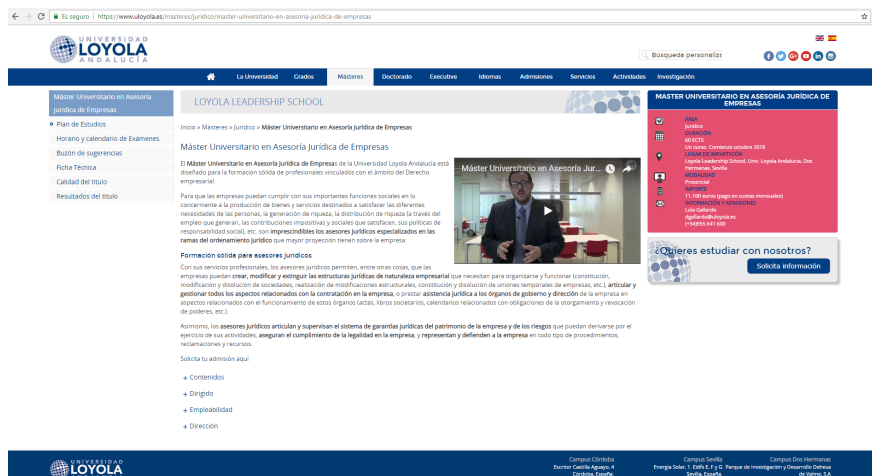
Es seguro | https://www.uloyola.es/masteres/juridico/master-universitario-en-asesoria-juridica-de-empresas

UNIVERSIDAD LOYOLA ANDALUCÍA

Búsqueda personaliz

La Universidad Grados Másteres Doctorado Executive Idiomas Admisiones Servicios Actividades Investigación

Máster Universitario en Asesoría Jurídica de Empresas

Plan de Estudios
Horario y calendario de Exámenes
Buzón de sugerencias
Ficha Técnica
Calidad del título
Resultados del título

LOYOLA LEADERSHIP SCHOOL

Inicio » Másteres » Jurídico » Máster Universitario en Asesoría Jurídica de Empresas

Máster Universitario en Asesoría Jurídica de Empresas

El Máster Universitario en Asesoría Jurídica de Empresas de la Universidad Loyola Andalucía está diseñado para la formación sólida de profesionales vinculados con el ámbito del Derecho empresarial.

Para que las empresas puedan cumplir con sus importantes funciones sociales en lo concerniente a la producción de bienes y servicios destinados a satisfacer las diferentes necesidades de las personas, la generación de riqueza, la distribución de riqueza (a través del empleo que generan, las contribuciones impositivas y sociales que satisfacen, sus políticas de responsabilidad social, etc. son imprescindibles los asesores jurídicos especializados en las ramas del ordenamiento jurídico que mayor proyección tienen sobre la empresa.

Máster Universitario en Asesoría Jur...

Formación sólida para asesores jurídicos

Con sus servicios profesionales, los asesores jurídicos permiten, entre otras cosas, que las empresas puedan crear, modificar y extinguir las estructuras jurídicas de naturaleza empresarial que necesitan para organizarse y funcionar (constitución, modificación y disolución de sociedades, realización de modificaciones estructurales, constitución y disolución de uniones temporales de empresas, etc.), articular y gestionar todos los aspectos relacionados con la contratación en la empresa, o prestar asistencia jurídica a los órganos de gobierno y dirección de la empresa en aspectos relacionados con el funcionamiento de estos órganos (actas, libros societarios, calendarios relacionados con obligaciones de la otorgamiento y revocación de poderes, etc.).

Asimismo, los asesores jurídicos articulan y supervisan el sistema de garantías jurídicas del patrimonio de la empresa y de los riesgos que puedan derivarse por el ejercicio de sus actividades, aseguran el cumplimiento de la legalidad en la empresa, y representan y defienden a la empresa en todo tipo de procedimientos, reclamaciones y recursos.

Solicita tu admisión aquí

+ Contenidos
+ Dirigido
+ Empleabilidad
+ Dirección

MÁSTER UNIVERSITARIO EN ASESORÍA JURÍDICA DE EMPRESAS

ÁREA
Jurídico
DURACIÓN
60 ECTS
Un curso. Comienzo octubre 2018
LUGAR DE IMPARTICIÓN
Loyola Leadership School, Univ. Loyola Andalucía, Dos Hermanas, Sevilla
MODALIDAD
Presencial
IMPORTE
11.100 euros (pago en cuotas mensuales)
INFORMACIÓN Y ADMISIONES
Lola Gallardo
dgallardo@uloyola.es
(+34)955 641 600

¿Quieres estudiar con nosotros?
Solicita información

UNIVERSIDAD LOYOLA

Campus Córdoba
Escritor Castilla Aguayo, 4
Córdoba, España

Campus Sevilla
Energía Solar, 1. Edif. E, F y G
Sevilla, España

Campus Dos Hermanas
Parque de Investigación y Desarrollo Dehesa de Valme, S.A.